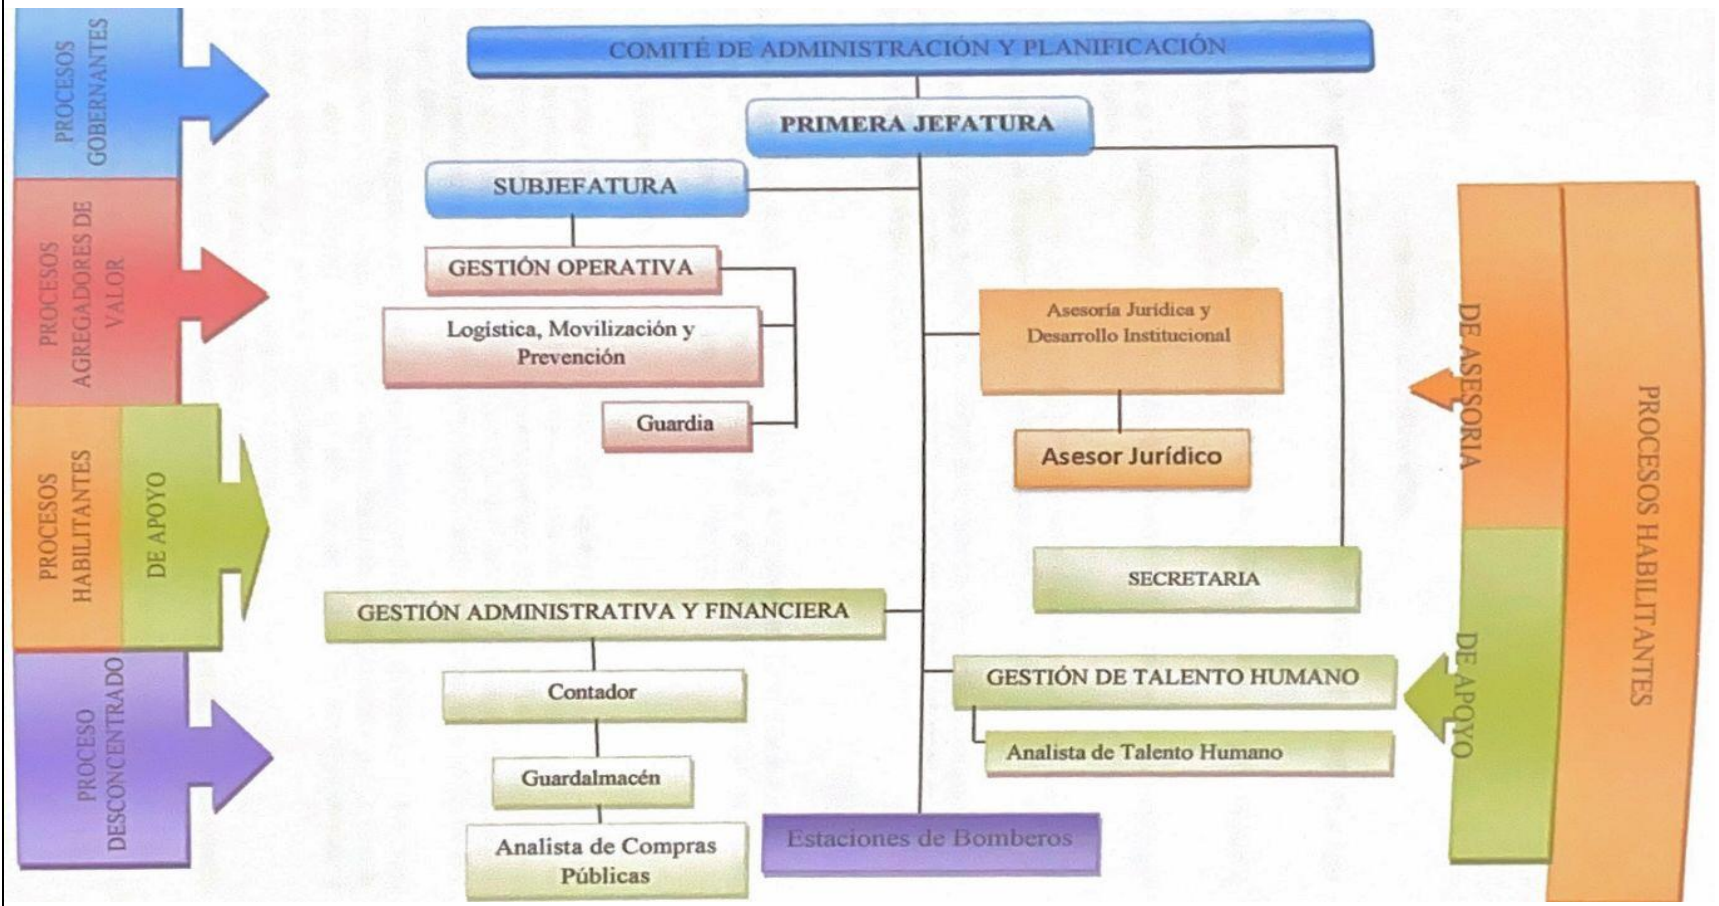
PROCESOS GOBERNANTES

PROCESOS AGREGADORES DE VALOR

PROCESOS HABILITANTES

DE APOYO

PROCESO DESCONCENTRADO

COMITÉ DE ADMINISTRACIÓN Y PLANIFICACIÓN

PRIMERA JEFATURA

SUBJEFATURA

GESTIÓN OPERATIVA

Logística, Movilización y Prevención

Guardia

Asesoría Jurídica y Desarrollo Institucional

Asesor Jurídico

SECRETARIA

GESTIÓN ADMINISTRATIVA Y FINANCIERA

Contador

Guardalmacén

Analista de Compras Públicas

Estaciones de Bomberos

GESTIÓN DE TALENTO HUMANO

Analista de Talento Humano

DE ASESORIA

DE APOYO

PROCESOS HABILITANTES